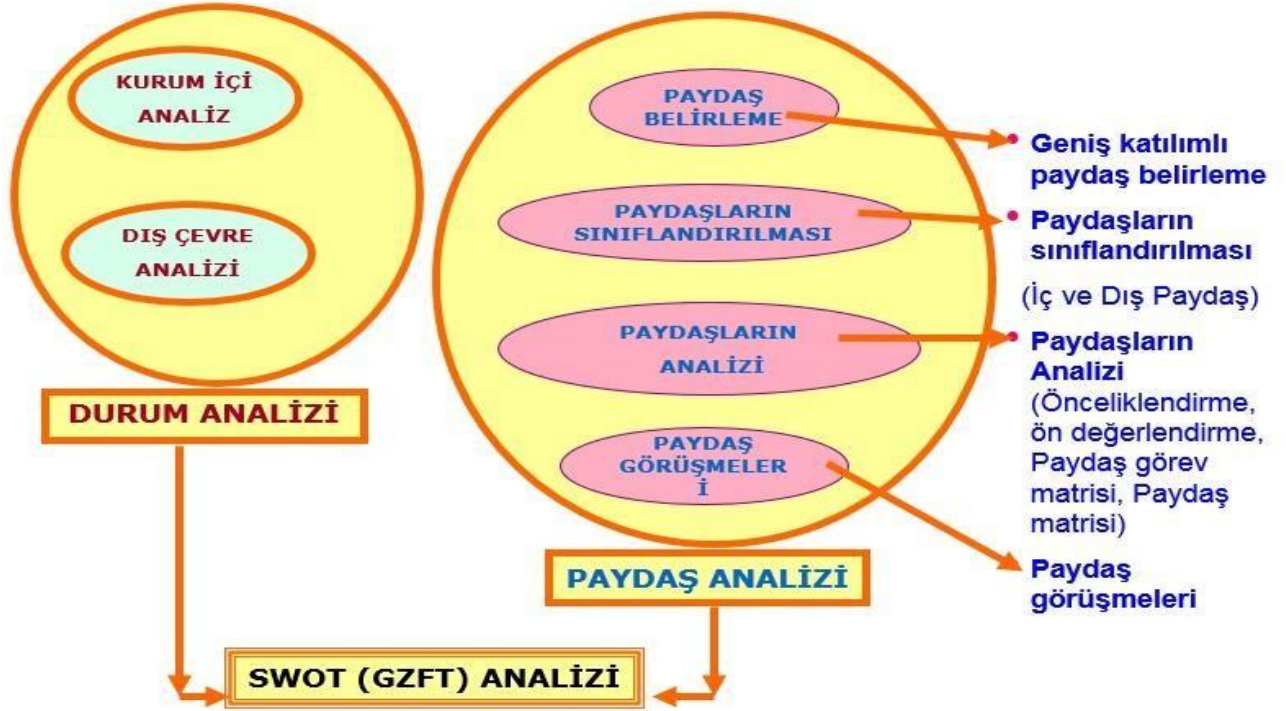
KURUM İÇİ ANALİZ

DIŞ ÇEVRE ANALİZİ

DURUM ANALİZİ

PAYDAŞ BELİRLEME

PAYDAŞLARIN SINIFLANDIRILMASI

PAYDAŞLARIN ANALİZİ

PAYDAŞ GÖRÜŞMELER İ

PAYDAŞ ANALİZİ

Geniş katılımlı paydaş belirleme

Paydaşların sınıflandırılması

(İç ve Dış Paydaş)

Paydaşların Analizi (Önceliklendirme, ön değerlendirme, Paydaş görev matrisi, Paydaş matrisi)

Paydaş görüşmeleri

SWOT (GZFT) ANALİZİ